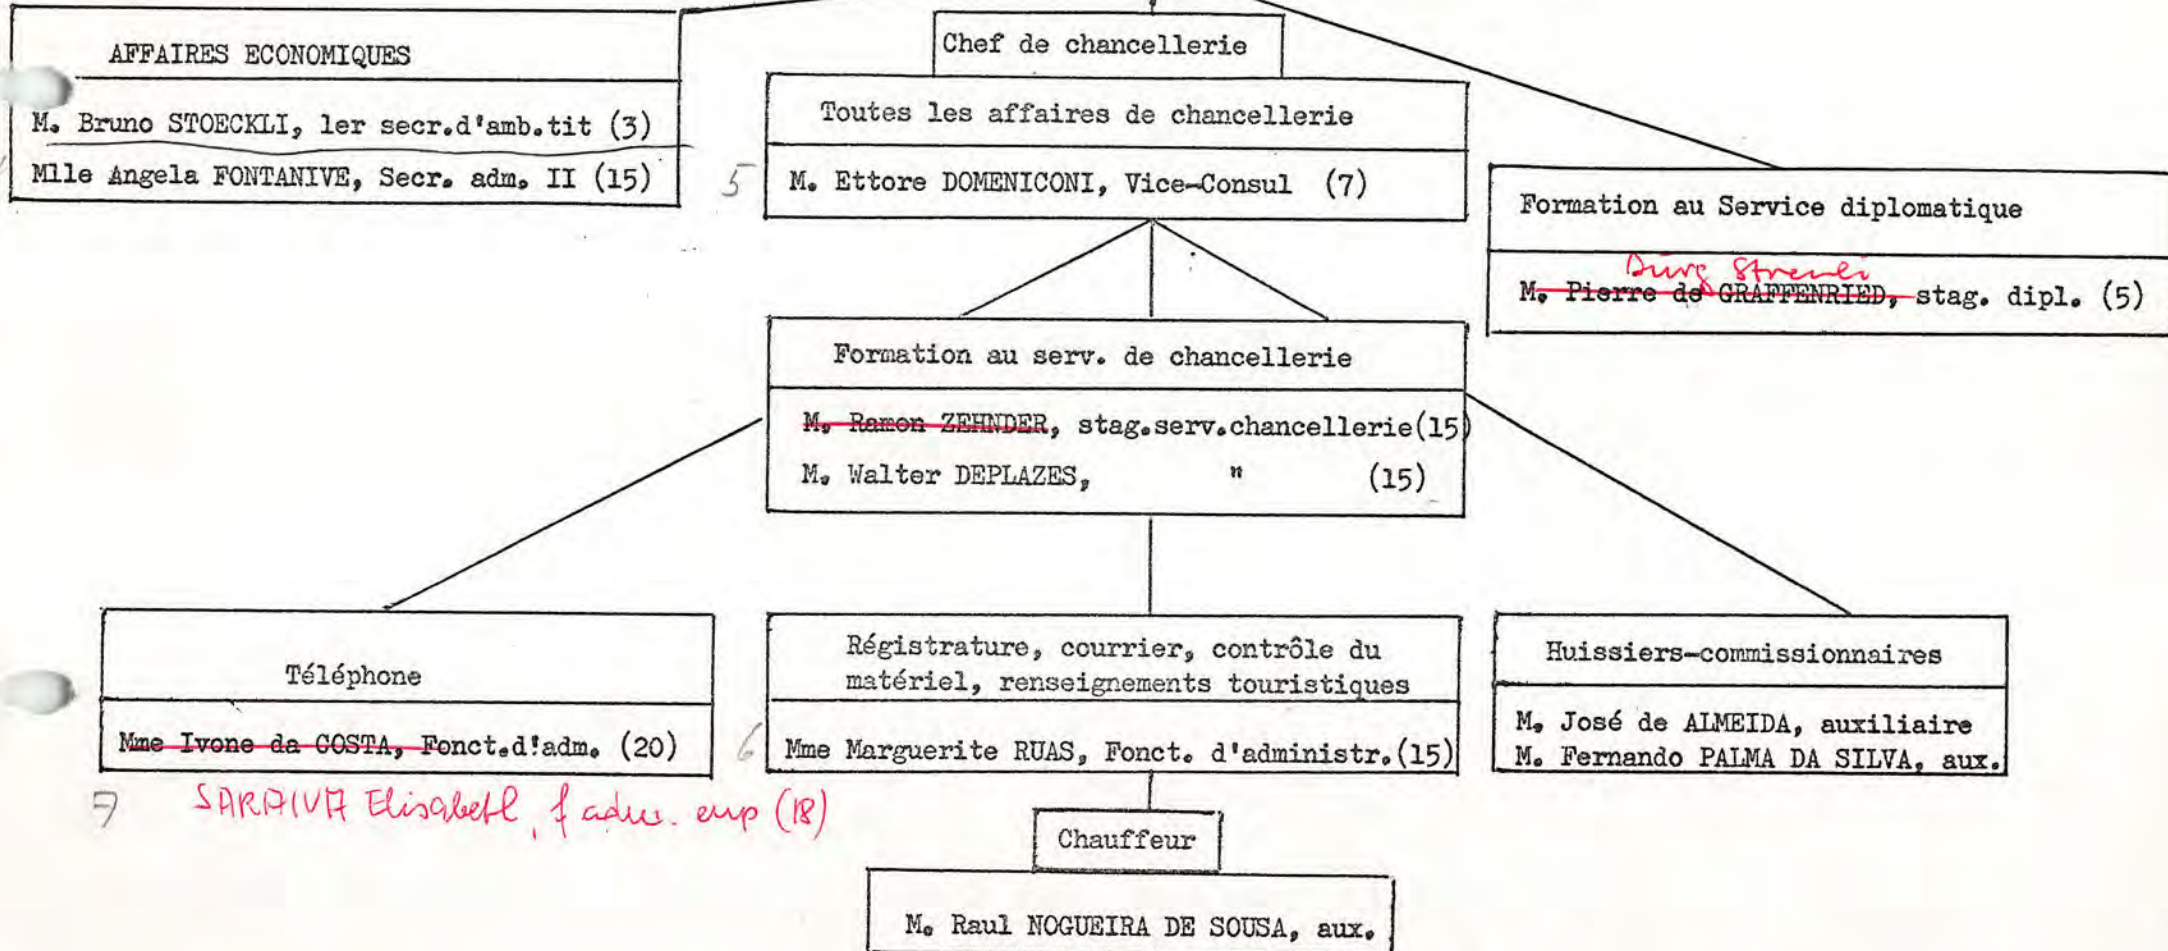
AFFAIRES ECONOMIQUES

M. Bruno STOECKLI, ler secr.d'amb.tit (3)
Mlle Angela FONTANIVE, Secr. adm. II (15)

Chef de chancellerie

Toutes les affaires de chancellerie

5 M. Ettore DOMENICONI, Vice-Consul (7)

Formation au Service diplomatique

M. Pierre de GRAFFENRIED, stag. dipl. (5)
Dürig Strenli

Formation au serv. de chancellerie

M. Ramon ZEHNDER, stag.serv.chancellerie(15)
M. Walter DEPLAZES, " (15)

Téléphone

Mme Ivone da COSTA, Fonct.d'adm. (20)
7 SARAIVA Elisabeth, f adm. emp (18)

Régistrature, courrier, contrôle du matériel, renseignements touristiques

6 Mme Marguerite RUAS, Fonct. d'administr.(15)

Huissiers-commissionnaires

M. José de ALMEIDA, auxiliaire
M. Fernando PALMA DA SILVA, aux.

Chauffeur

M. Raul NOGUEIRA DE SOUSA, aux.